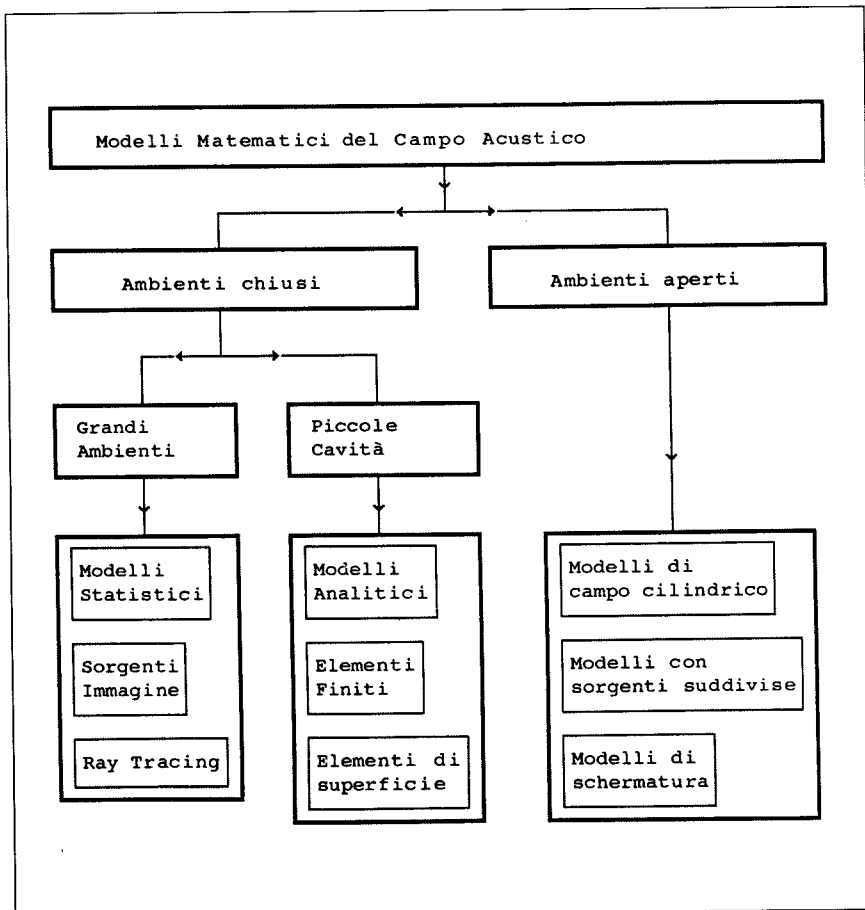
Modelli Matematici del Campo Acustico

Ambienti chiusi

Ambienti aperti

Grandi Ambienti

Piccole Cavità

Modelli Statistici

Sorgenti Immagine

Ray Tracing

Modelli Analitici

Elementi Finiti

Elementi di superficie

Modelli di campo cilindrico

Modelli con sorgenti suddivise

Modelli di schermatura